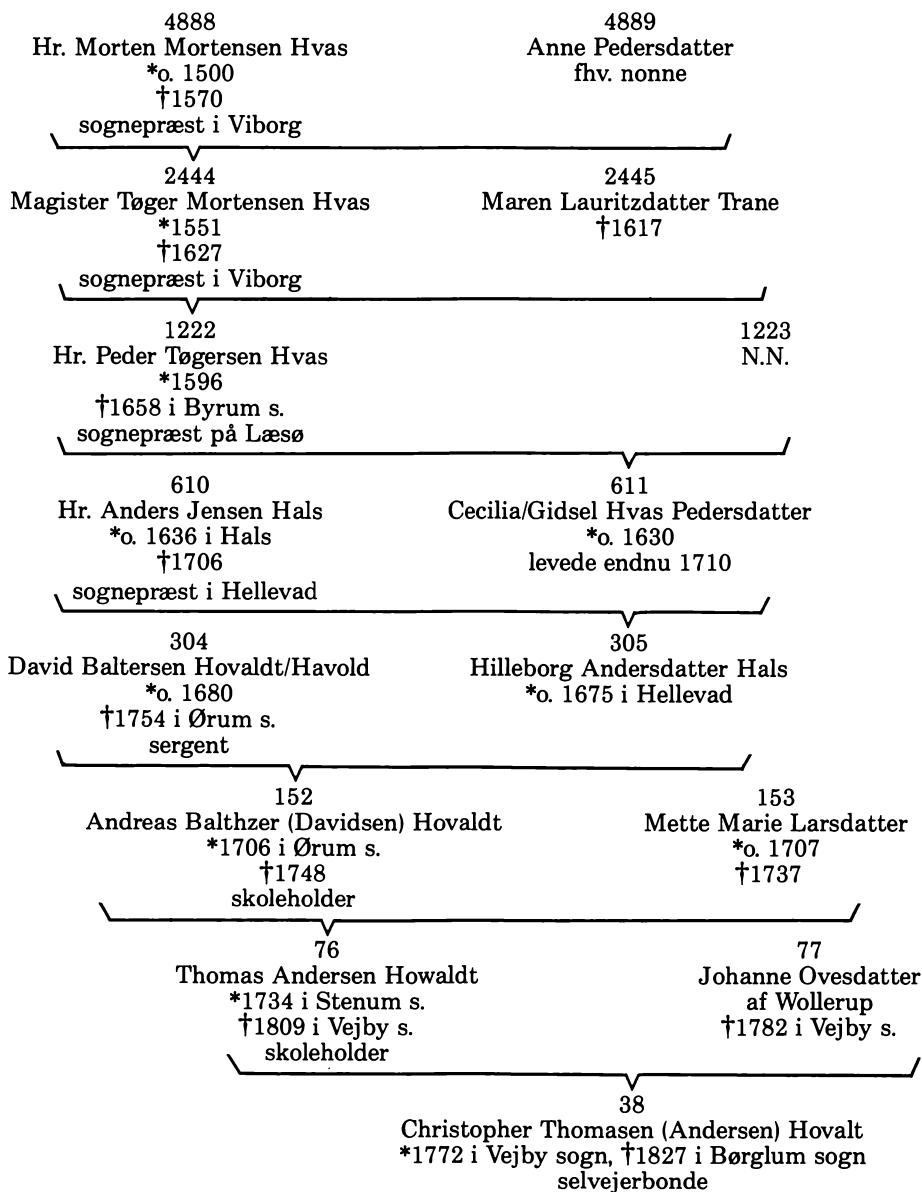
4888
Hr. Morten Mortensen Hvas
*o. 1500
†1570
sognepræst i Viborg

4889
Anne Pedersdatter
fhv. nonne

2444
Magister Tøger Mortensen Hvas
*1551
†1627
sognepræst i Viborg

2445
Maren Lauritzdatter Trane
†1617

1222
Hr. Peder Tøgersen Hvas
*1596
†1658 i Byrum s.
sognepræst på Læsø

1223
N.N.

610
Hr. Anders Jensen Hals
*o. 1636 i Hals
†1706
sognepræst i Hellevad

611
Cecilia/Gidsel Hvas Pedersdatter
*o. 1630
levede endnu 1710

304
David Baltersen Hovaldt/Havold
*o. 1680
†1754 i Ørum s.
sergent

305
Hilleborg Andersdatter Hals
*o. 1675 i Hellevad

152
Andreas Balthzer (Davidsen) Hovaldt
*1706 i Ørum s.
†1748
skoleholder

153
Mette Marie Larsdatter
*o. 1707
†1737

76
Thomas Andersen Howaldt
*1734 i Stenum s.
†1809 i Vejby s.
skoleholder

77
Johanne Ovesdatter
af Wollerup
†1782 i Vejby s.

38
Christopher Thomasen (Andersen) Hovalt
*1772 i Vejby sogn, †1827 i Børglum sogn
selvejerbonde